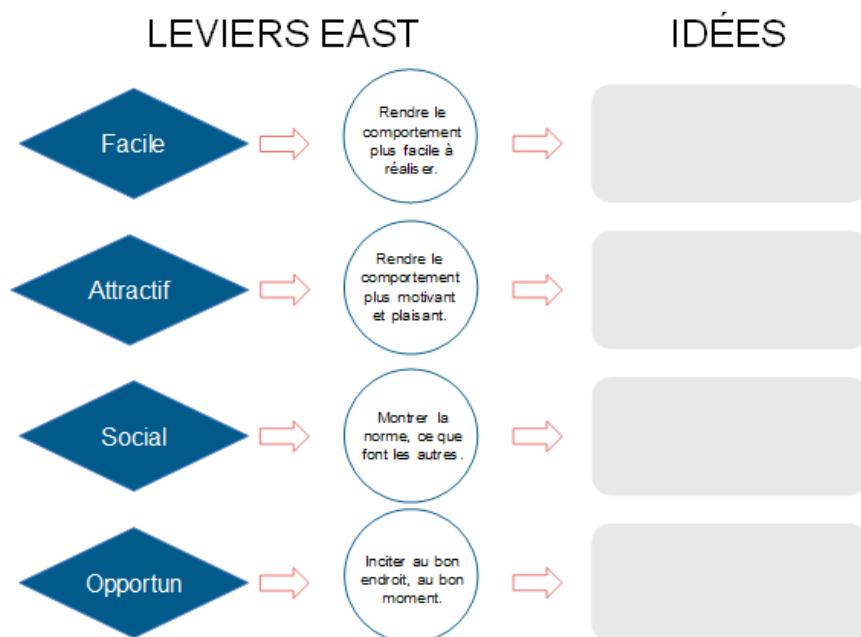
LEVIERS EAST

IDÉES

Facile

Rendre le comportement plus facile à réaliser.

Attractif

Rendre le comportement plus motivant et plaisant.

Social

Montrer la norme, ce que font les autres.

Opportun

Inciter au bon endroit, au bon moment.